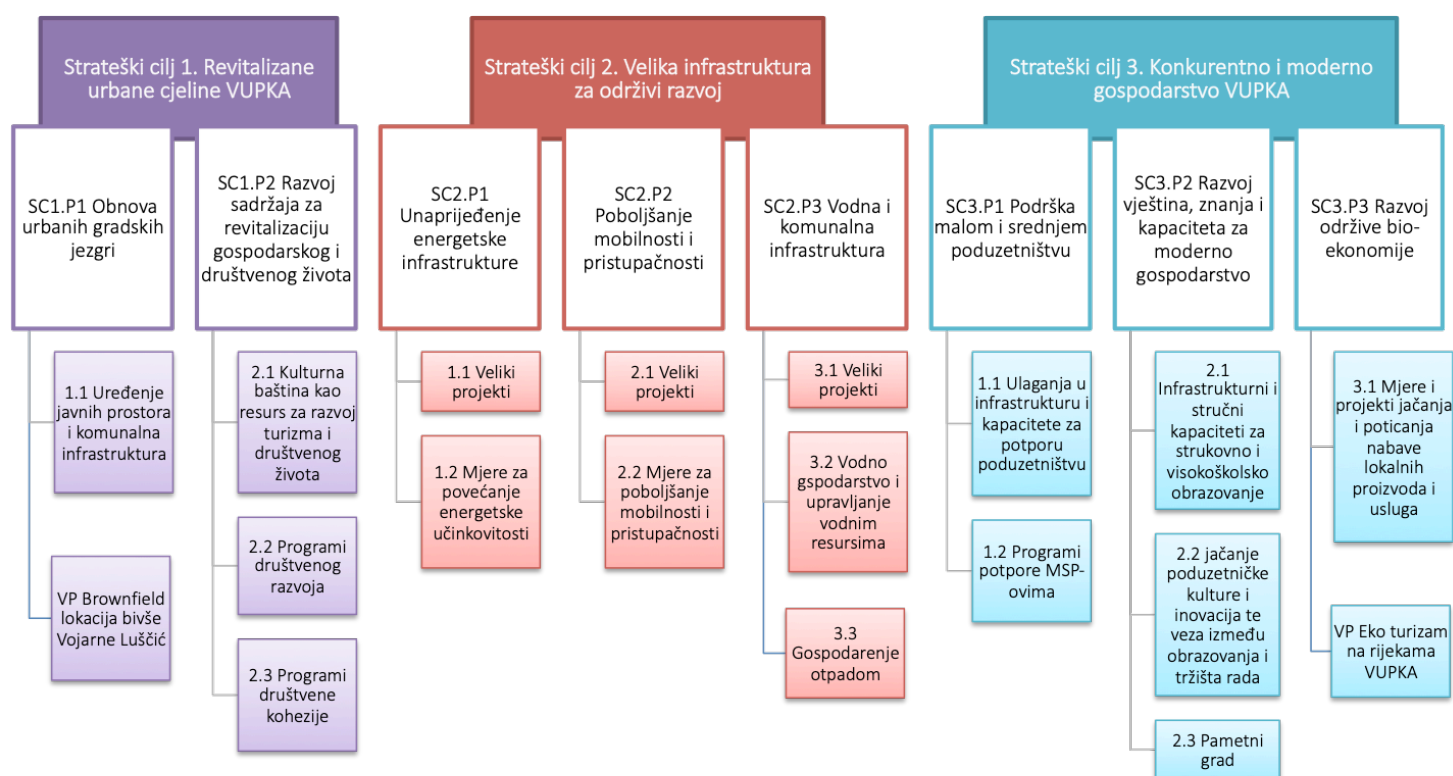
Strateški cilj 1. Revitalizane urbane cjeline VUPKA

SC1.P1 Obnova urbanih gradskih jezgri

1.1 Uređenje javnih prostora i komunalna infrastruktura

VP Brownfield lokacija bivše Vojarne Luščić

SC1.P2 Razvoj sadržaja za revitalizaciju gospodarskog i društvenog života

2.1 Kulturna baština kao resurs za razvoj turizma i društvenog života

2.2 Programi društvenog razvoja

2.3 Programi društvene kohezije

Strateški cilj 2. Velika infrastruktura za održivi razvoj

SC2.P1 Unaprijeđenje energetske infrastrukture

1.1 Veliki projekti

1.2 Mjere za povećanje energetske učinkovitosti

SC2.P2 Poboljšanje mobilnosti i pristupačnosti

2.1 Veliki projekti

2.2 Mjere za poboljšanje mobilnosti i pristupačnosti

SC2.P3 Vodna i komunalna infrastruktura

3.1 Veliki projekti

3.2 Vodno gospodarstvo i upravljanje vodnim resursima

3.3 Gospodarenje otpadom

Strateški cilj 3. Konkurentno i moderno gospodarstvo VUPKA

SC3.P1 Podrška malom i srednjem poduzetništvu

1.1 Ulaganja u infrastrukturu i kapacitete za potporu poduzetništvu

1.2 Programi potpore MSP-ovima

SC3.P2 Razvoj vještina, znanja i kapaciteta za moderno gospodarstvo

2.1 Infrastrukturni i stručni kapaciteti za strukovno i visokoškolsko obrazovanje

2.2 jačanje poduzetničke kulture i inovacija te veza između obrazovanja i tržišta rada

2.3 Pametni grad

SC3.P3 Razvoj održive bio-ekonomije

3.1 Mjere i projekti jačanja i poticanja nabave lokalnih proizvoda i usluga

VP Eko turizam na rijekama VUPKA